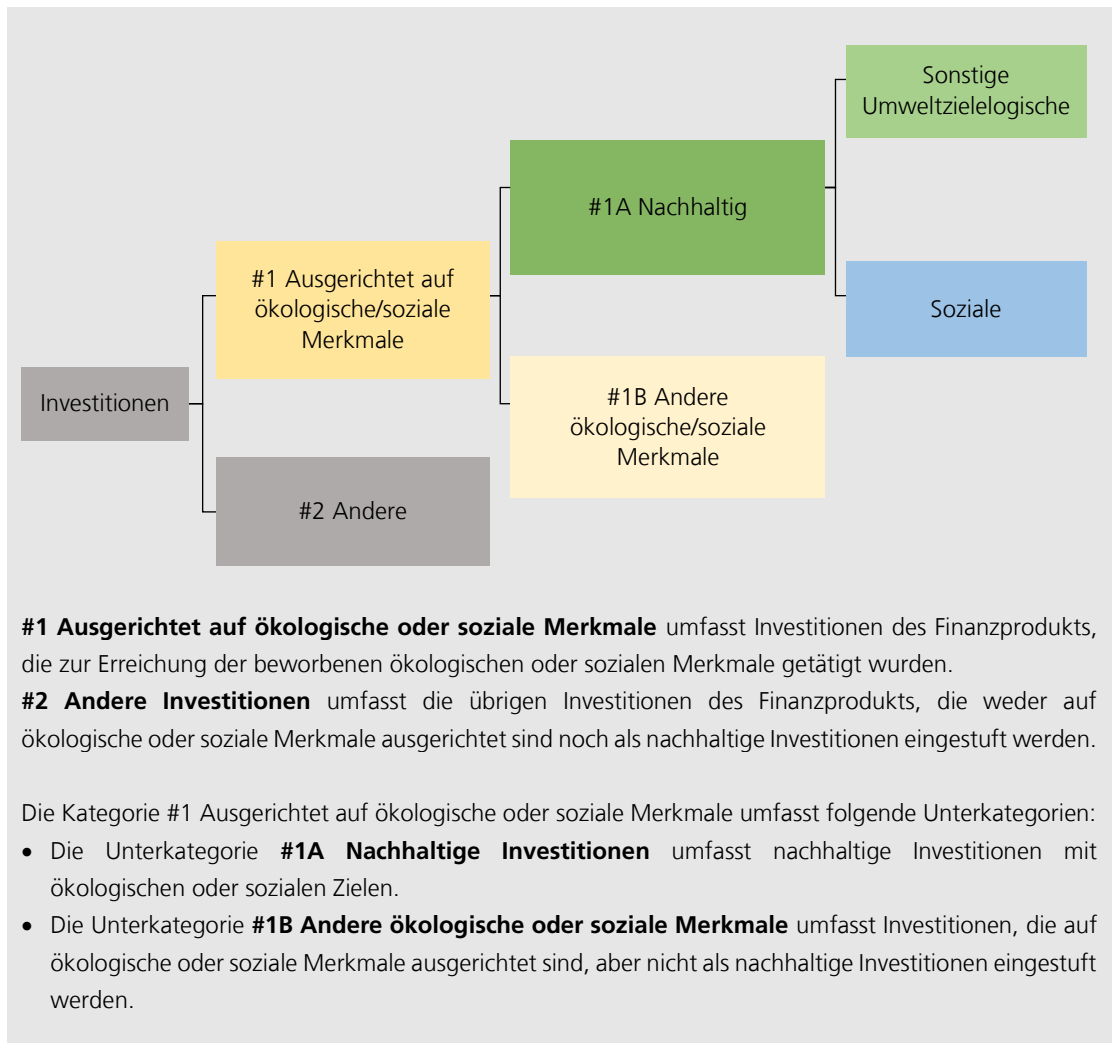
Investitionen

#1 Ausgerichtet auf ökologische/soziale Merkmale

#2 Andere

#1A Nachhaltig

#1B Andere ökologische/soziale Merkmale

Sonstige Umweltzielelogische

Soziale

**#1 Ausgerichtet auf ökologische oder soziale Merkmale** umfasst Investitionen des Finanzprodukts, die zur Erreichung der beworbenen ökologischen oder sozialen Merkmale getätigt wurden.
**#2 Andere Investitionen** umfasst die übrigen Investitionen des Finanzprodukts, die weder auf ökologische oder soziale Merkmale ausgerichtet sind noch als nachhaltige Investitionen eingestuft werden.

Die Kategorie #1 Ausgerichtet auf ökologische oder soziale Merkmale umfasst folgende Unterkategorien:
• Die Unterkategorie **#1A Nachhaltige Investitionen** umfasst nachhaltige Investitionen mit ökologischen oder sozialen Zielen.
• Die Unterkategorie **#1B Andere ökologische oder soziale Merkmale** umfasst Investitionen, die auf ökologische oder soziale Merkmale ausgerichtet sind, aber nicht als nachhaltige Investitionen eingestuft werden.